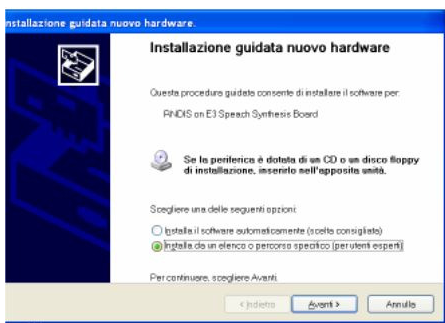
nstallazione guidata nuovo hardware

Installazione guidata nuovo hardware

Questa procedura guidata consente di installare il software per:

RNDIS on E3 Speach Synthesis Board

Se la periferica è dotata di un CD o un disco floppy di installazione, inserirlo nell'apposita unità.

Scegliere una delle seguenti opzioni:

Installa il software automaticamente (scelta consigliata)

Installa da un elenco o percorso specifico (per utenti esperti)

Per continuare, scegliere Avanti.

< Indietro
Avanti >
Annulla